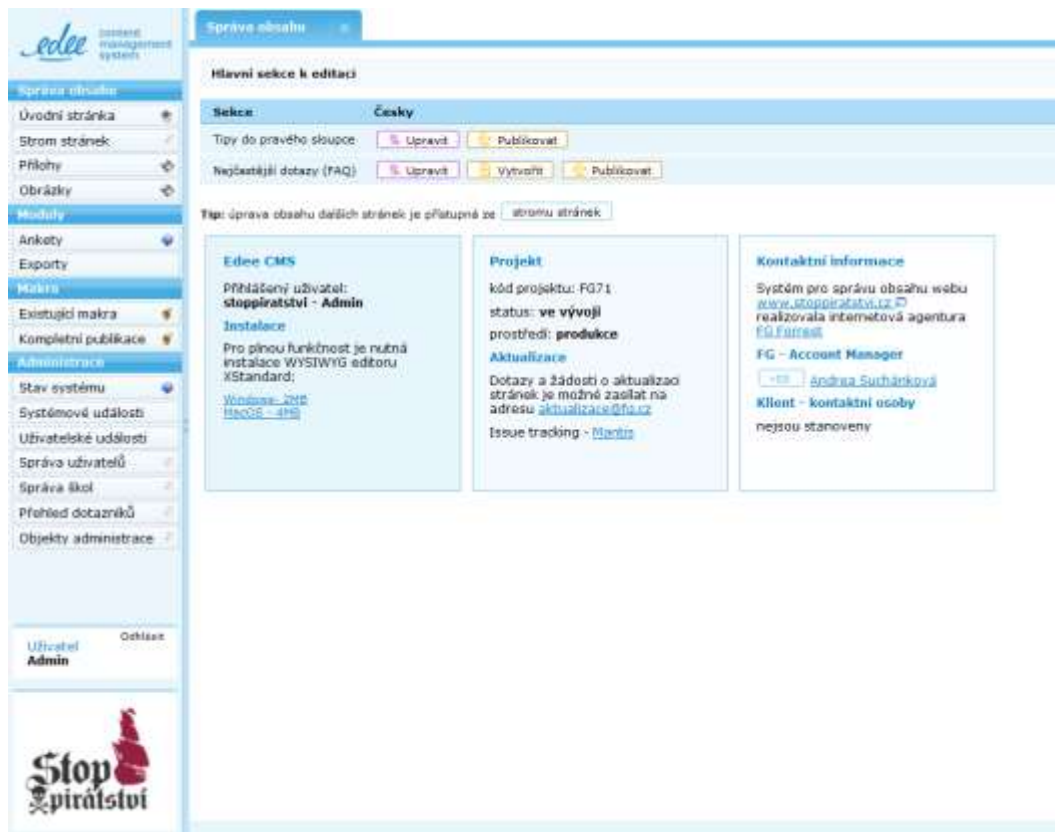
edee content management system

Správa obsahu
Úvodní stránka
Strom stránek
Přílohy
Obrázky
Moduly
Ankety
Exporty
Makra
Existující makra
Kompletní publikace
Administrace
Stav systému
Systémové události
Uživatelské události
Správa uživatelů
Správa škol
Přehled dotazníků
Objekty administrace

Uživatel Odhlásit
Admin

Stop pirátství

Správa obsahu

Hlavní sekce k editaci

| Sekce | Česky |
|---|---|
| Tipy do pravého sloupce | Upravit Publikovat |
| Nejčastější dotazy (FAQ) | Upravit Vytvořit Publikovat |

Tip: úprava obsahu dalších stránek je přístupná ze stromu stránek

Edee CMS

Přihlášený uživatel: stoppiratstvi - Admin

Instalace

Pro plnou funkčnost je nutná instalace WYSIWYG editoru XStandard:

Windows - 2MB
MacOS - 4MB

Projekt

kód projektu: FG71

status: ve vývoji

prostředí: produkce

Aktualizace

Dotazy a žádosti o aktualizaci stránek je možné zasílat na adresu aktualizace@fg.cz

Issue tracking - Mantis

Kontaktní informace

Systém pro správu obsahu webu www.stoppiratstvi.cz realizovala internetová agentura FG Forrest

FG - Account Manager

Andrea Suchánková

Klient - kontaktní osoby

nejsou stanoveny